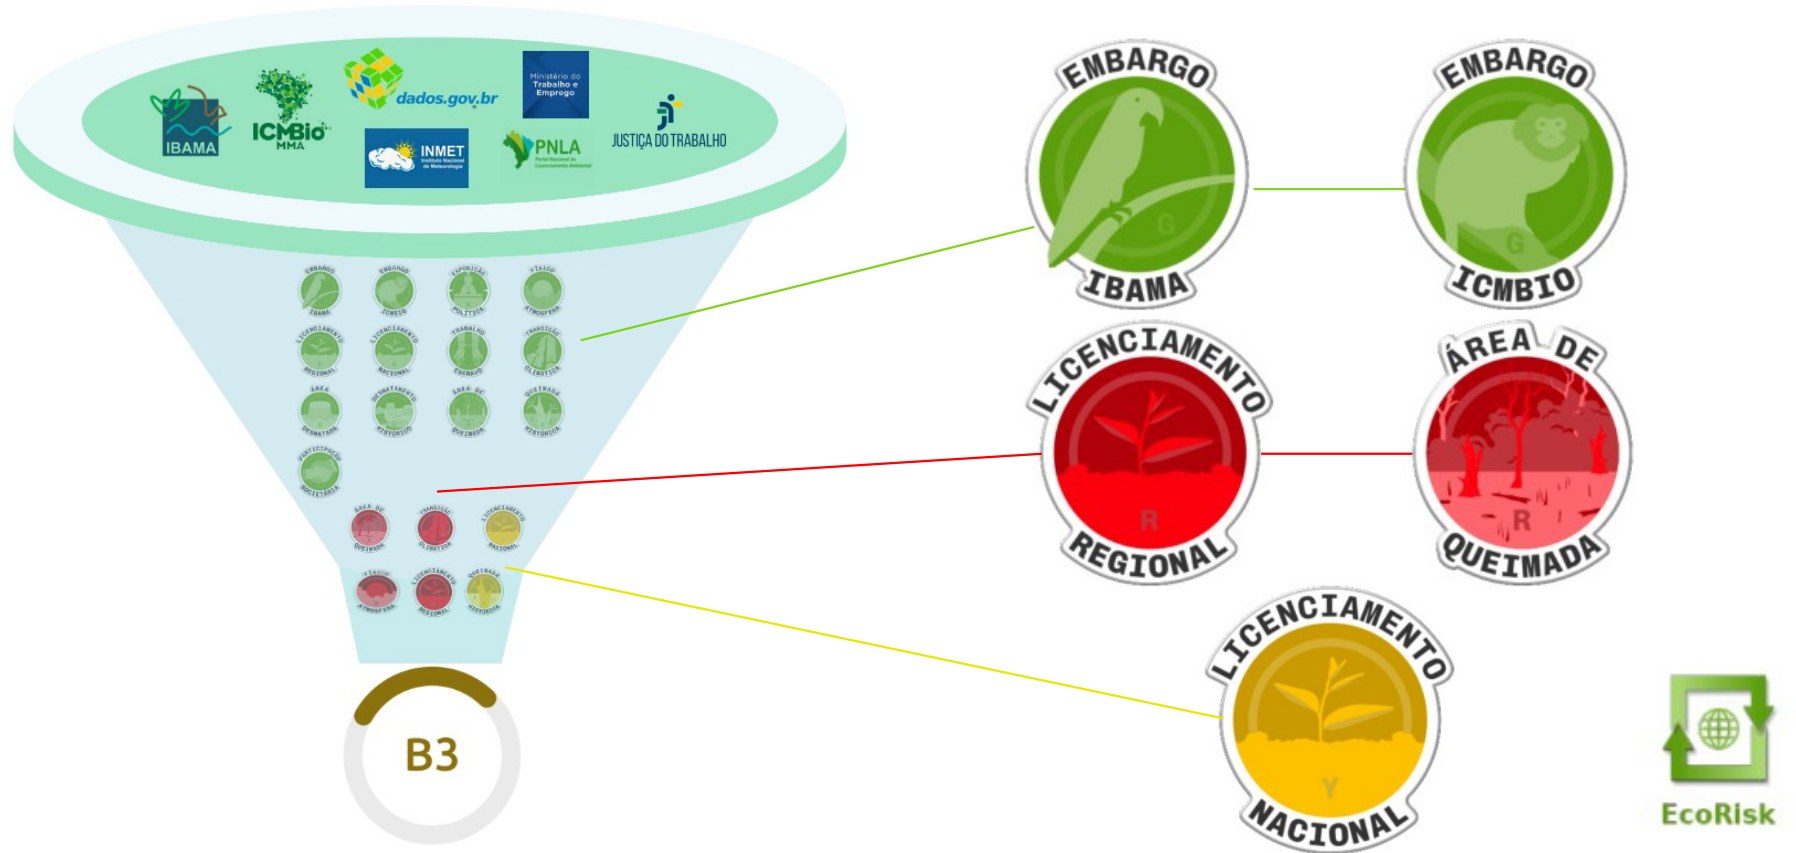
IBAMA
ICMBio
MMA
dados.gov.br
Ministério do Trabalho e Emprego
INMET
PNLA
JUSTIÇA DO TRABALHO

EMBARGO
IBAMA
EMBARGO
ICMBIO
LICENCIAMENTO
REGIONAL
ÁREA DE
QUEIMADA
LICENCIAMENTO
NACIONAL

G
G
R
R
Y

B3

EcoRisk